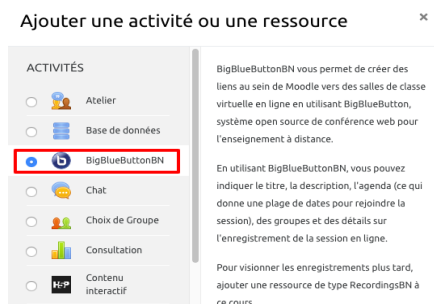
Ajouter une activité ou une ressource

×

ACTIVITÉS

Atelier

Base de données

BigBlueButtonBN

Chat

Choix de Groupe

Consultation

H5P Contenu interactif

BigBlueButtonBN vous permet de créer des liens au sein de Moodle vers des salles de classe virtuelle en ligne en utilisant BigBlueButton, système open source de conférence web pour l'enseignement à distance.

En utilisant BigBlueButtonBN, vous pouvez indiquer le titre, la description, l'agenda (ce qui donne une plage de dates pour rejoindre la session), des groupes et des détails sur l'enregistrement de la session en ligne.

Pour visionner les enregistrements plus tard, ajouter une ressource de type RecordingsBN à ce cours.